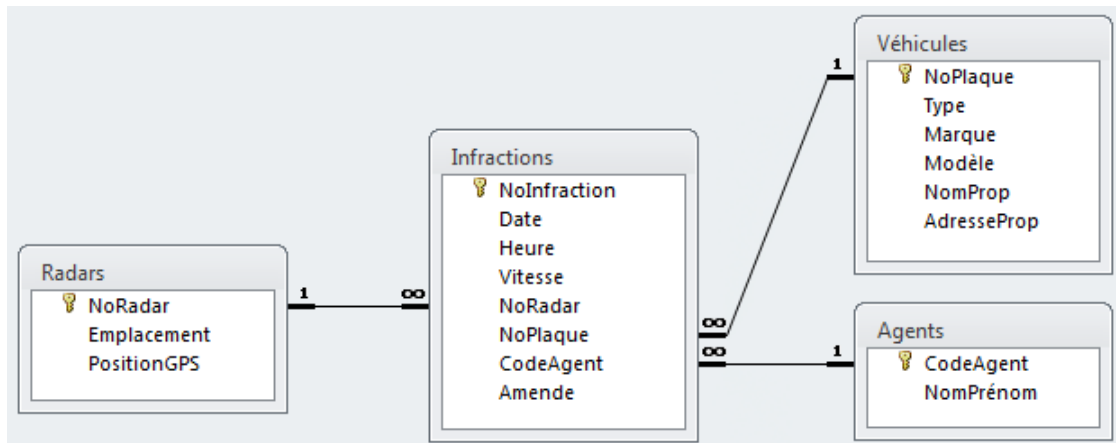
Véhicules
NoPlaque
Type
Marque
Modèle
NomProp
AdresseProp

Infractions
NoInfraction
Date
Heure
Vitesse
NoRadar
NoPlaque
CodeAgent
Amende

Radars
NoRadar
Emplacement
PositionGPS

Agents
CodeAgent
NomPrénom

1
∞
1
∞
∞
1